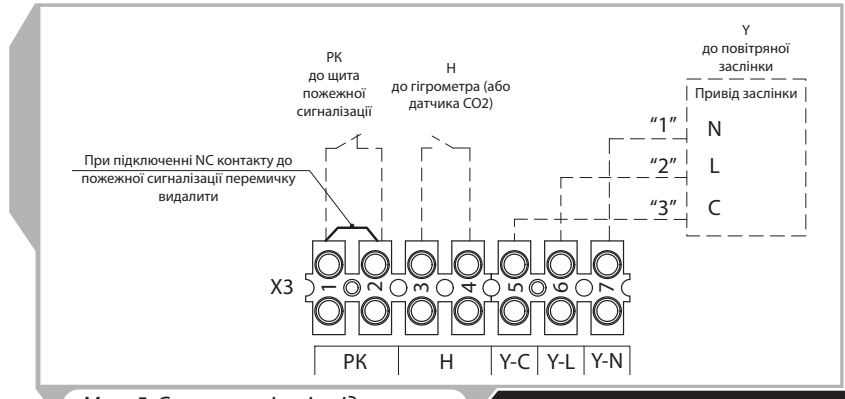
PK
до щита
пожежної
сигналізації

H
до гігрометра (або датчика CO2)

Y
до повітряної
заслінки

Привід заслінки

"1" N
"2" L
"3" C

При підключенні NC контакту до пожежної сигналізації перемичку видалити

X3

1 2 3 4 5 6 7

| PK | H | Y-C | Y-L | Y-N |
|---|---|---|---|---|

Мал. 5 С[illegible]